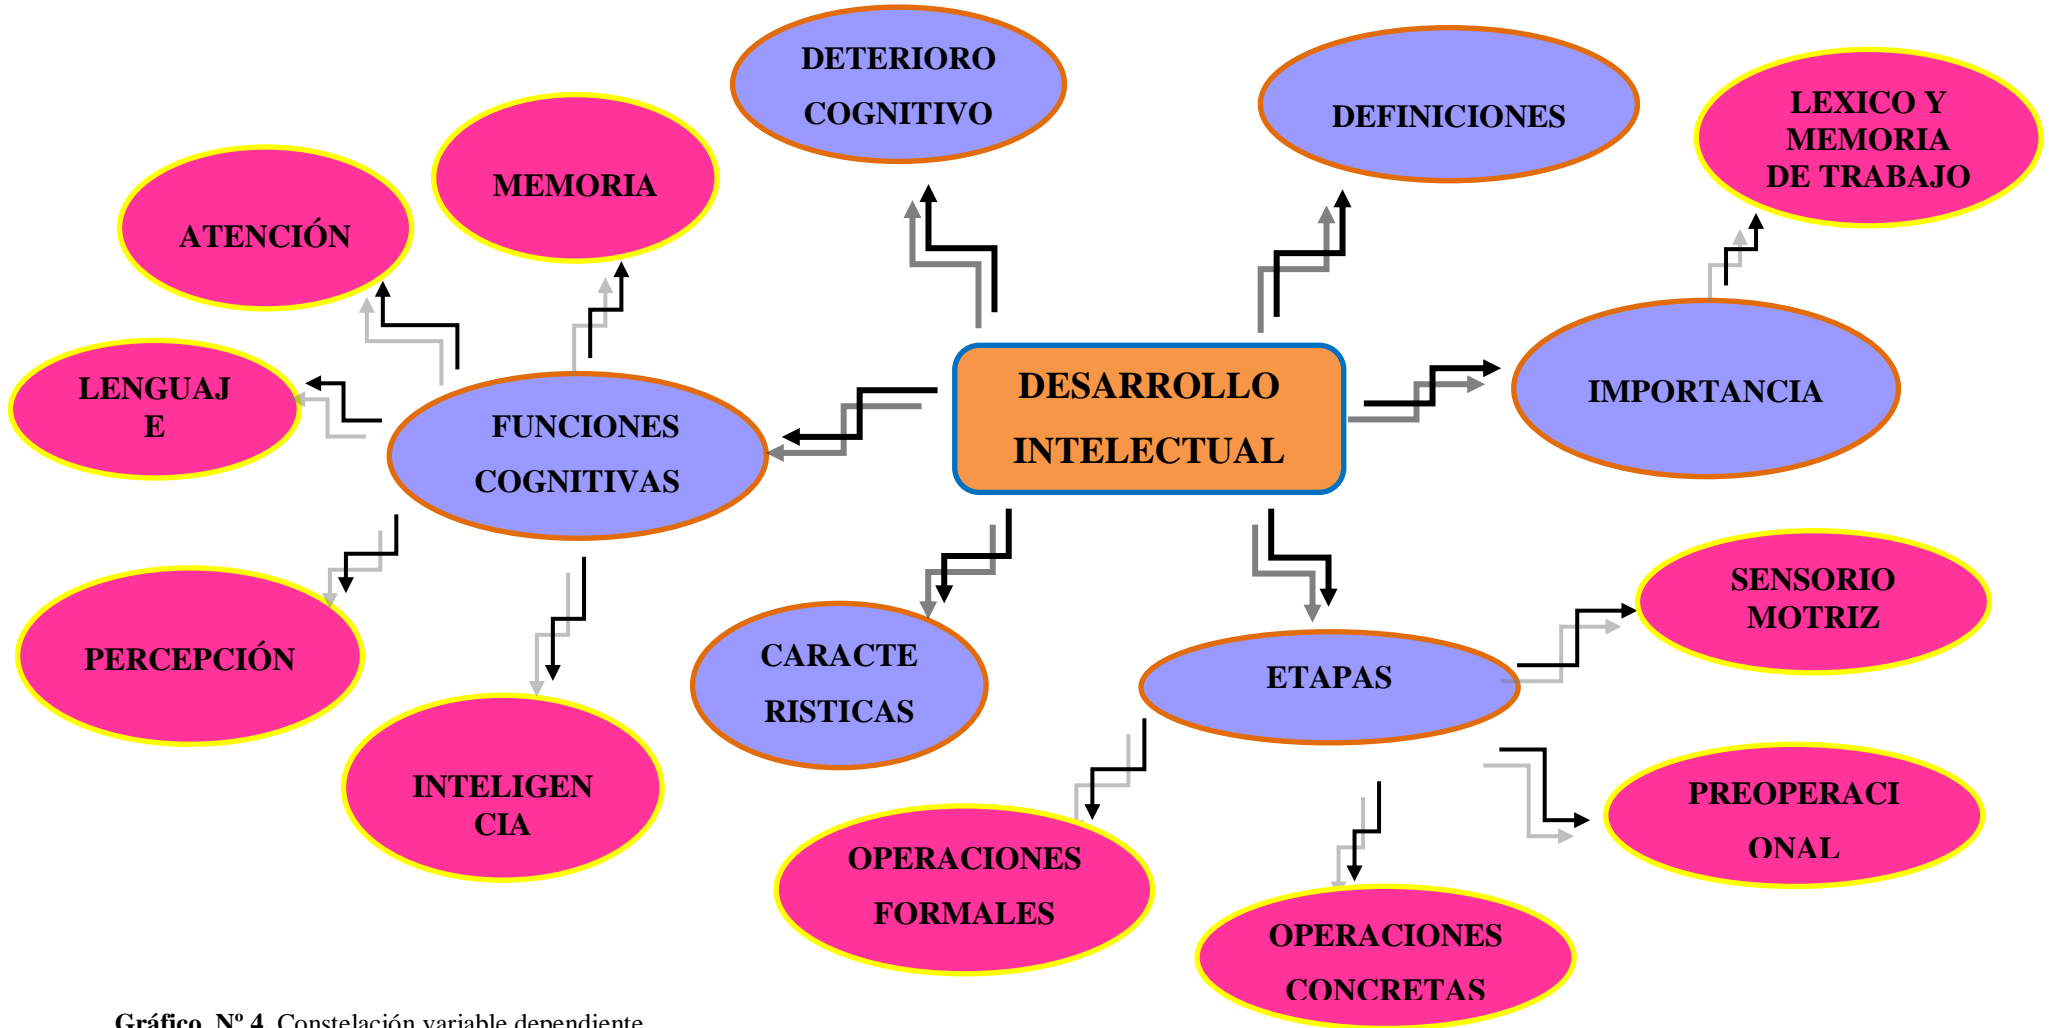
DETERIORO COGNITIVO

DEFINICIONES

LEXICO Y MEMORIA DE TRABAJO

MEMORIA

ATENCIÓN

LENGUAJ E

FUNCIONES COGNITIVAS

DESARROLLO INTELECTUAL

IMPORTANCIA

PERCEPCIÓN

INTELIGEN CIA

CARACTE RISTICAS

ETAPAS

SENSORIO MOTRIZ

PREOPERACI ONAL

OPERACIONES FORMALES

OPERACIONES CONCRETAS

Gráfico Nº 4 Constelación variable dependiente